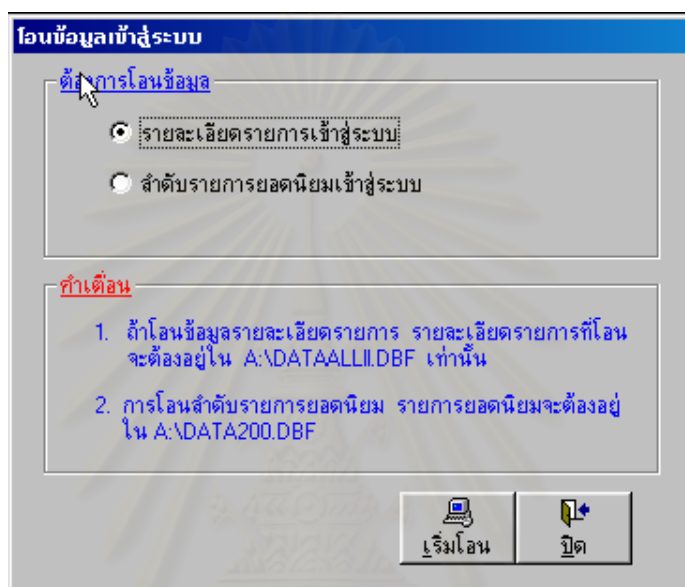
โอนข้อมูลเข้าสู่ระบบ

ต้องการโอนข้อมูล

รายละเอียดรายการเข้าสู่ระบบ

ลำดับรายการยอดนิยมเข้าสู่ระบบ

คำเตือน

1. ถ้าโอนข้อมูลรายละเอียดรายการ รายละเอียดรายการที่โอนจะต้องอยู่ใน A:\DATAALLII.DBF เท่านั้น

2. การโอนลำดับรายการยอดนิยม รายการยอดนิยมจะต้องอยู่ใน A:\DATA200.DBF

เริ่มโอน

ปิด